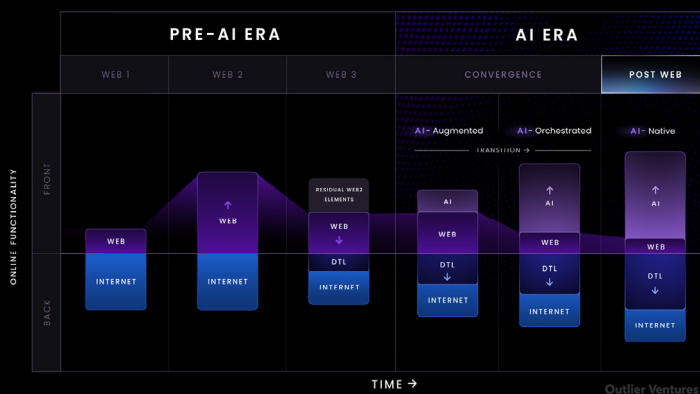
PRE-AI ERA

AI ERA

WEB 1

WEB 2

WEB 3

CONVERGENCE

POST WEB

ONLINE FUNCTIONALITY

FRONT

BACK

AI- Augmented

AI- Orchestrated

AI- Native

TRANSITION →

WEB

INTERNET

↑
WEB

INTERNET

RESIDUAL WEB2 ELEMENTS

WEB
↓

DTL

INTERNET

AI

WEB

DTL
↓

INTERNET

↑
AI

WEB

DTL
↓

INTERNET

↑
AI

WEB

DTL
↓

INTERNET

TIME →

Outlier Ventures